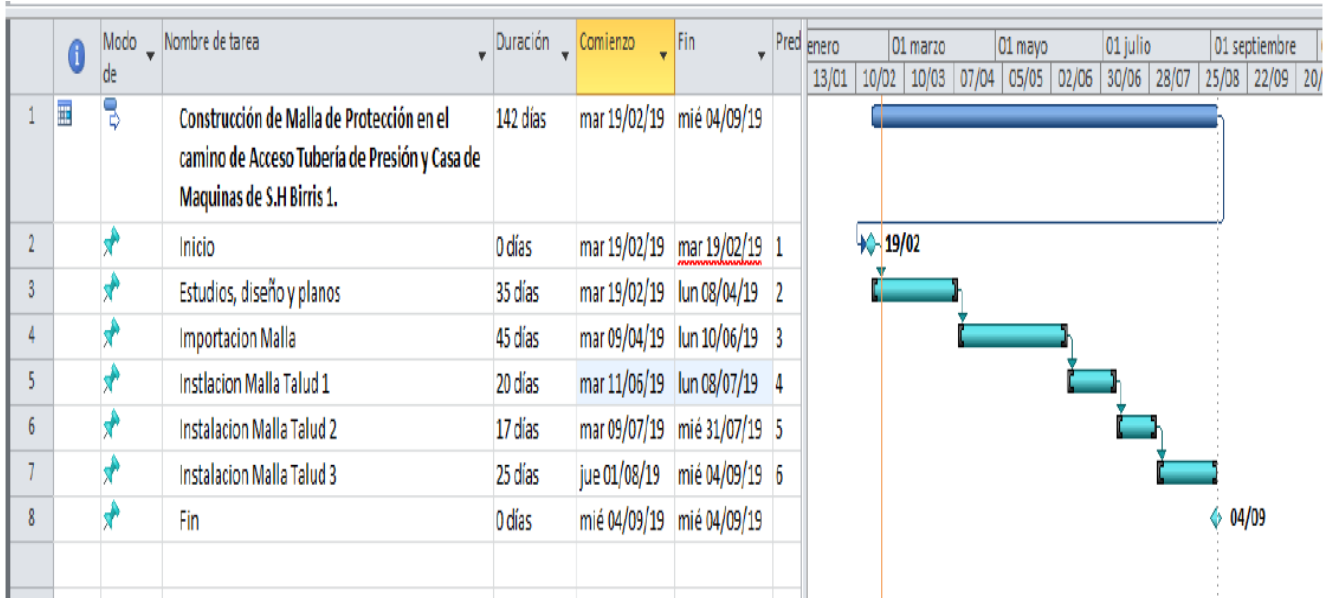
| | | Modo de | Nombre de tarea | Duración | Comienzo | Fin | Pred |
|---|---|---|---|---|---|---|---|
| 1 | | | Construcción de Malla de Protección en el camino de Acceso Tubería de Presión y Casa de Maquinas de S.H Birris 1. | 142 días | mar 19/02/19 | mié 04/09/19 | |
| 2 | | | Inicio | 0 días | mar 19/02/19 | mar 19/02/19 | 1 |
| 3 | | | Estudios, diseño y planos | 35 días | mar 19/02/19 | lun 08/04/19 | 2 |
| 4 | | | Importacion Malla | 45 días | mar 09/04/19 | lun 10/06/19 | 3 |
| 5 | | | Instlacion Malla Talud 1 | 20 días | mar 11/06/19 | lun 08/07/19 | 4 |
| 6 | | | Instalacion Malla Talud 2 | 17 días | mar 09/07/19 | mié 31/07/19 | 5 |
| 7 | | | Instalacion Malla Talud 3 | 25 días | jue 01/08/19 | mié 04/09/19 | 6 |
| 8 | | | Fin | 0 días | mié 04/09/19 | mié 04/09/19 | |

enero | 01 marzo | 01 mayo | 01 julio | 01 septiembre
13/01 | 10/02 | 10/03 | 07/04 | 05/05 | 02/06 | 30/06 | 28/07 | 25/08 | 22/09 | 20/

19/02

04/09